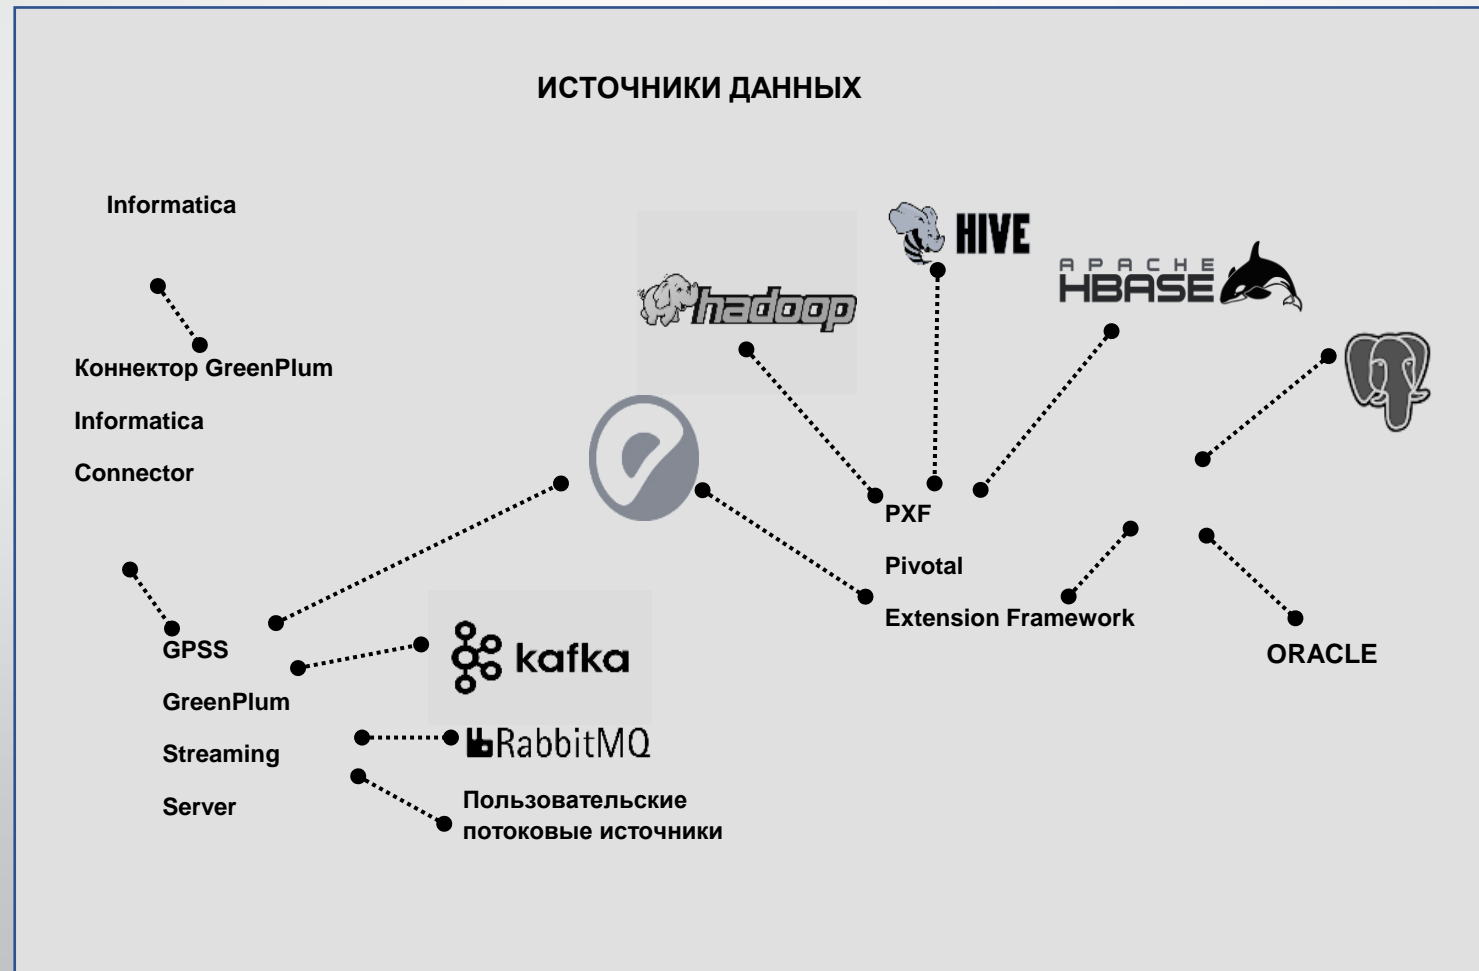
ИСТОЧНИКИ ДАННЫХ

Informatica

Коннектор GreenPlum

Informatica

Connector

hadoop

HIVE

APACHE HBASE

PXF

Pivotal

Extension Framework

ORACLE

GPSS

GreenPlum

Streaming

Server

kafka

RabbitMQ

Пользовательские потоковые источники